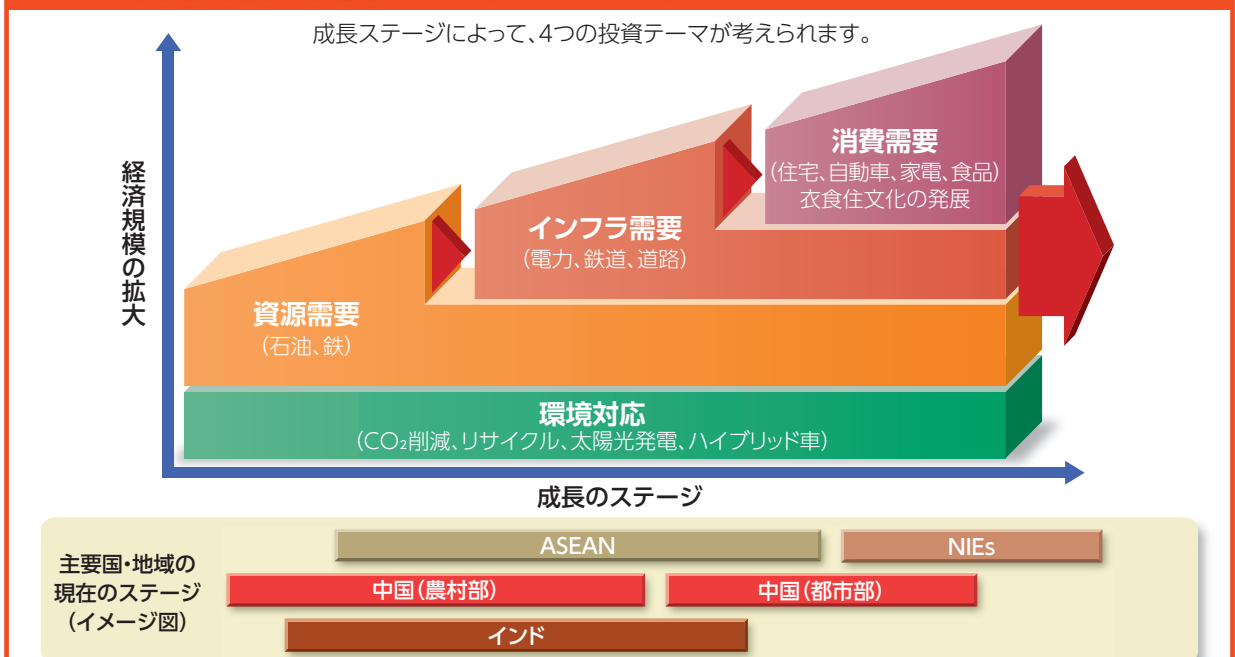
成長ステージによって、4つの投資テーマが考えられます。

経済規模の拡大

消費需要
(住宅、自動車、家電、食品)
衣食住文化の発展

インフラ需要
(電力、鉄道、道路)

資源需要
(石油、鉄)

環境対応
($CO_2$削減、リサイクル、太陽光発電、ハイブリッド車)

成長のステージ

主要国・地域の現在のステージ(イメージ図)

ASEAN

NIEs

中国(農村部)

中国(都市部)

インド